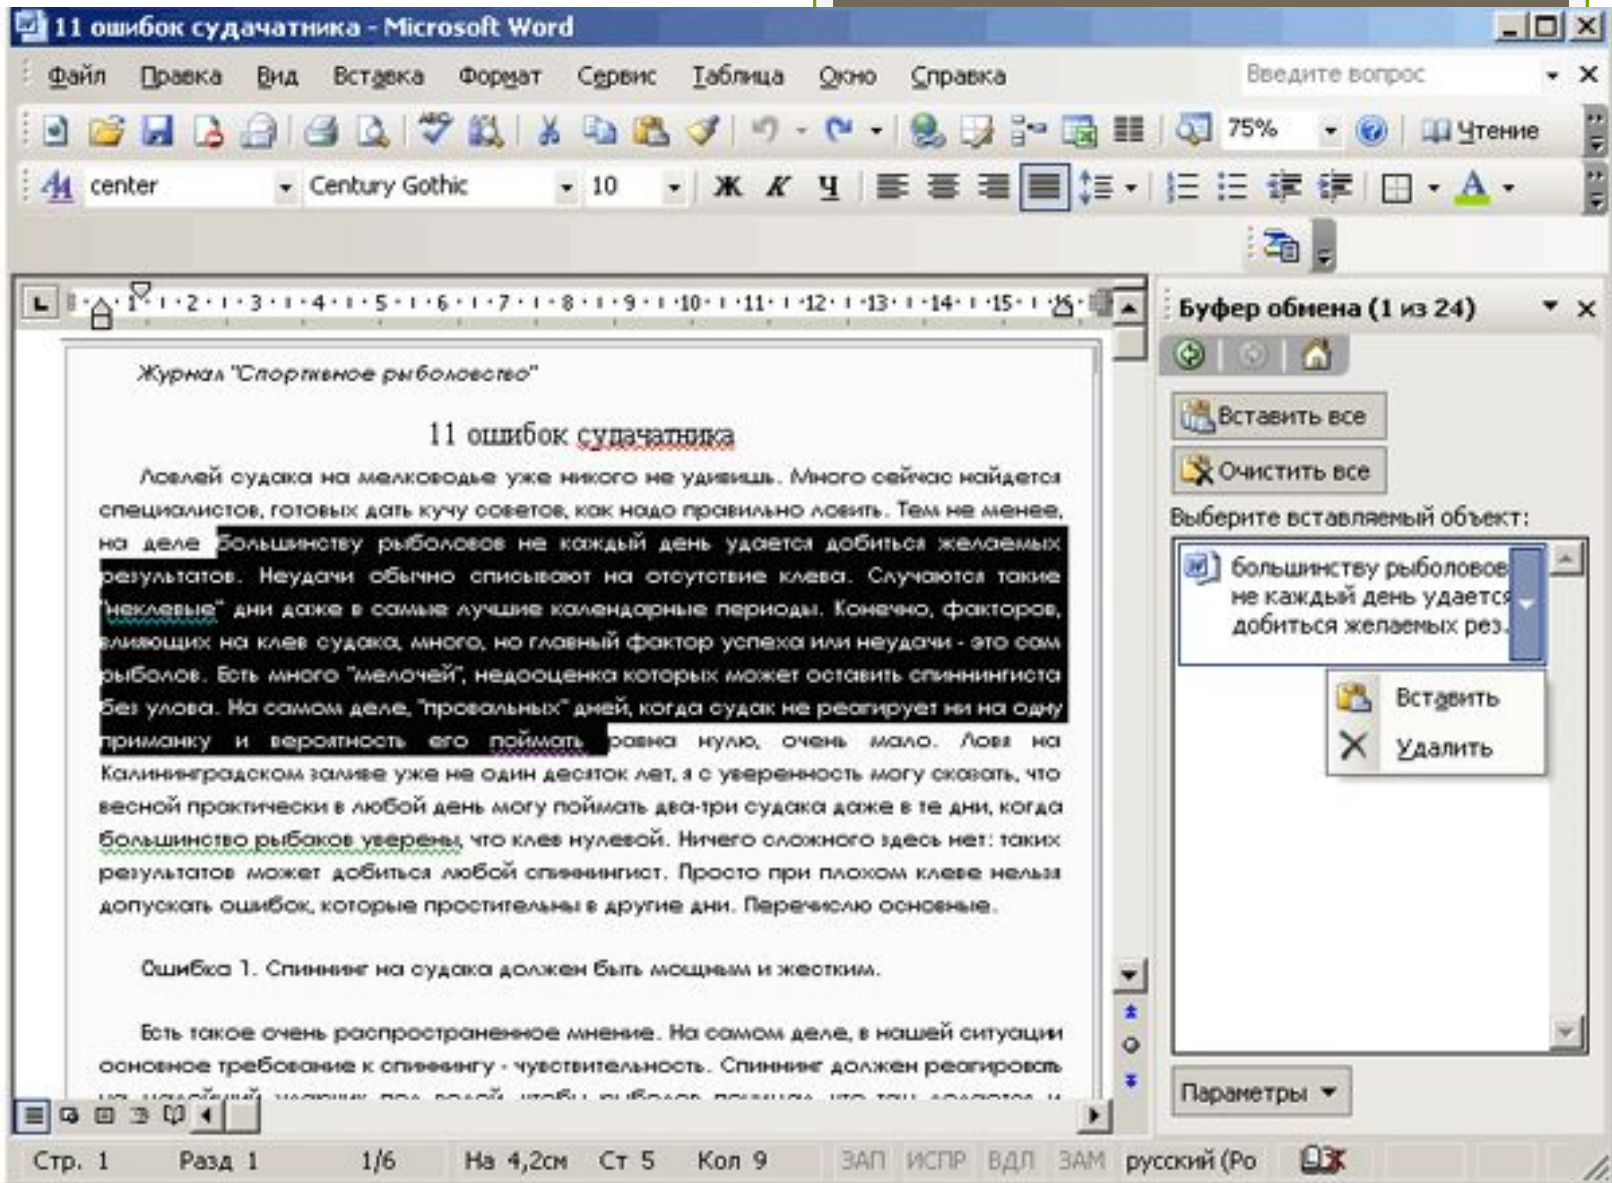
11 ошибок судачатника - Microsoft Word

Файл Правка Вид Вставка Формат Сервис Таблица Окно Справка

Введите вопрос

75% Чтение

center Century Gothic 10 Ж К Ч

·1·2·3·4·5·6·7·8·9·10·11·12·13·14·15·16·

Журнал "Спортивное рыболовство"

11 ошибок судачатника

Ловлей судака на мелководье уже никого не удивишь. Много сейчас найдется специалистов, готовых дать кучу советов, как надо правильно ловить. Тем не менее, на деле большинству рыболовов не каждый день удается добиться желаемых результатов. Неудачи обычно списывают на отсутствие клева. Случаются такие "неклевые" дни даже в самые лучшие календарные периоды. Конечно, факторов, влияющих на клев судака, много, но главный фактор успеха или неудачи - это сам рыболов. Есть много "мелочей", недооценка которых может оставить спиннингиста без улова. На самом деле, "провальных" дней, когда судак не реагирует ни на одну приманку и вероятность его поймать равна нулю, очень мало. Ловя на Калининградском заливе уже не один десяток лет, я с уверенность могу сказать, что весной практически в любой день могу поймать два-три судака даже в те дни, когда большинство рыбаков уверены, что клев нулевой. Ничего сложного здесь нет: таких результатов может добиться любой спиннингист. Просто при плохом клеве нельзя допускать ошибок, которые простительны в другие дни. Перечислю основные.

Ошибка 1. Спиннинг на судака должен быть мощным и жестким.

Есть такое очень распространенное мнение. На самом деле, в нашей ситуации основное требование к спиннингу - чувствительность. Спиннинг должен реагировать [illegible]

Буфер обмена (1 из 24)

Вставить все

Очистить все

Выберите вставляемый объект:

большинству рыболовов не каждый день удается добиться желаемых рез...

Вставить

Удалить

Параметры

Стр. 1 Разд 1 1/6 На 4,2см Ст 5 Кол 9 ЗАП ИСПР ВДЛ ЗАМ русский (Ро